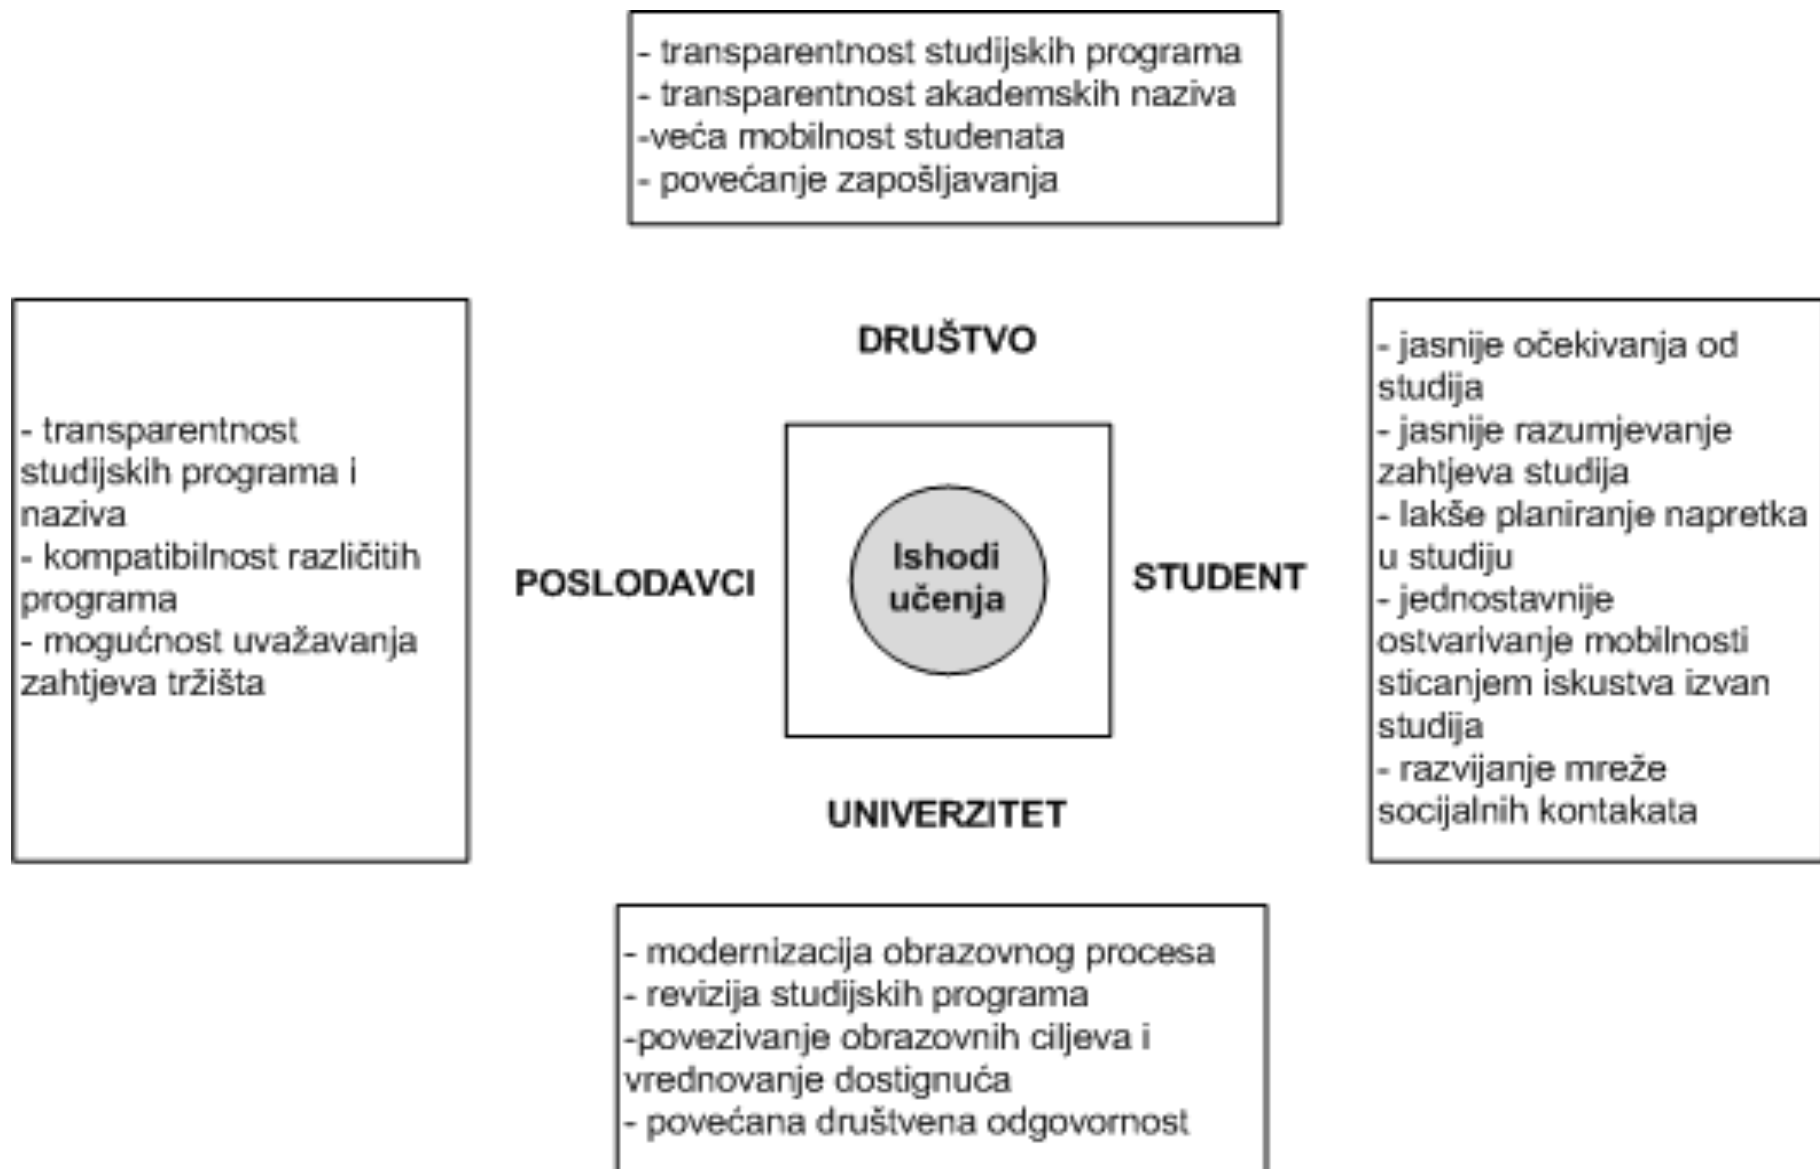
- transparentnost studijskih programa
- transparentnost akademskih naziva
-veća mobilnost studenata
- povećanje zapošljavanja

DRUŠTVO

- transparentnost studijskih programa i naziva
- kompatibilnost različitih programa
- mogućnost uvažavanja zahtjeva tržišta

POSLODAVCI

Ishodi učenja

STUDENT

- jasnije očekivanja od studija
- jasnije razumjevanje zahtjeva studija
- lakše planiranje napretka u studiju
- jednostavnije ostvarivanje mobilnosti sticanjem iskustva izvan studija
- razvijanje mreže socijalnih kontakata

UNIVERZITET

- modernizacija obrazovnog procesa
- revizija studijskih programa
-povezivanje obrazovnih ciljeva i vrednovanje dostignuća
- povećana društvena odgovornost